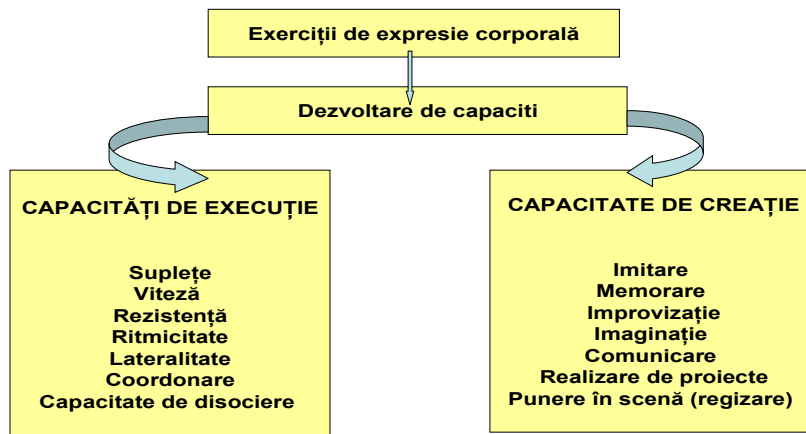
Exerciții de expresie corporală

Dezvoltare de capaciti

CAPACITĂȚI DE EXECUȚIE

Suplețe
Viteză
Rezistență
Ritmicitate
Lateralitate
Coordonare
Capacitate de disociere

CAPACITATE DE CREAȚIE

Imitare
Memorare
Improvizație
Imaginație
Comunicare
Realizare de proiecte
Punere în scenă (regizare)